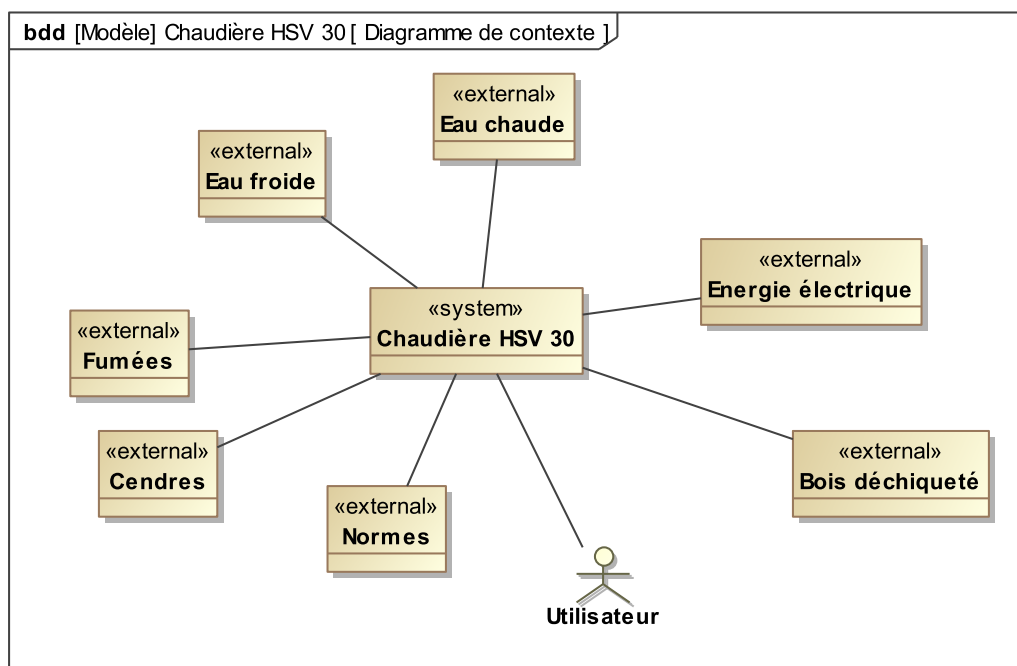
bdd [Modèle] Chaudière HSV 30 [ Diagramme de contexte ]

«external»
Eau chaude

«external»
Eau froide

«external»
Energie électrique

«system»
Chaudière HSV 30

«external»
Fumées

«external»
Cendres

«external»
Bois déchiqueté

«external»
Normes

Utilisateur